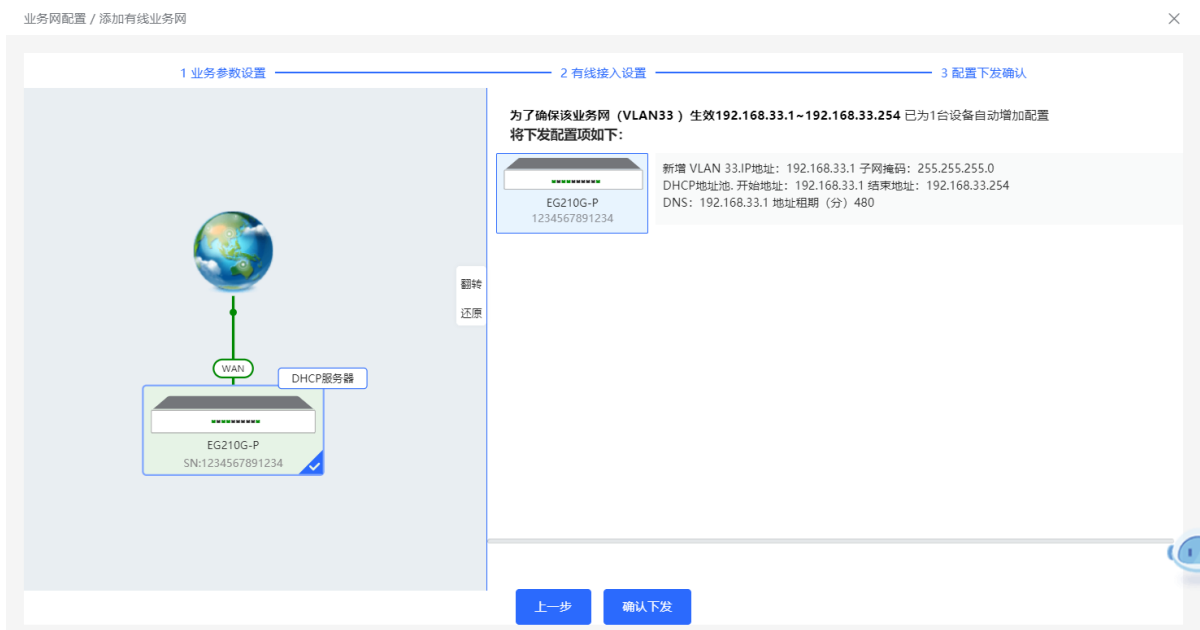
业务网配置 / 添加有线业务网

1 业务参数设置

2 有线接入设置

3 配置下发确认

WAN

DHCP服务器

EG210G-P
SN:1234567891234

翻转

还原

为了确保该业务网（VLAN33 ）生效192.168.33.1~192.168.33.254 已为1台设备自动增加配置
将下发配置项如下：

EG210G-P
1234567891234

新增 VLAN 33.IP地址：192.168.33.1 子网掩码：255.255.255.0
DHCP地址池. 开始地址：192.168.33.1 结束地址：192.168.33.254
DNS：192.168.33.1 地址租期（分）480

上一步

确认下发